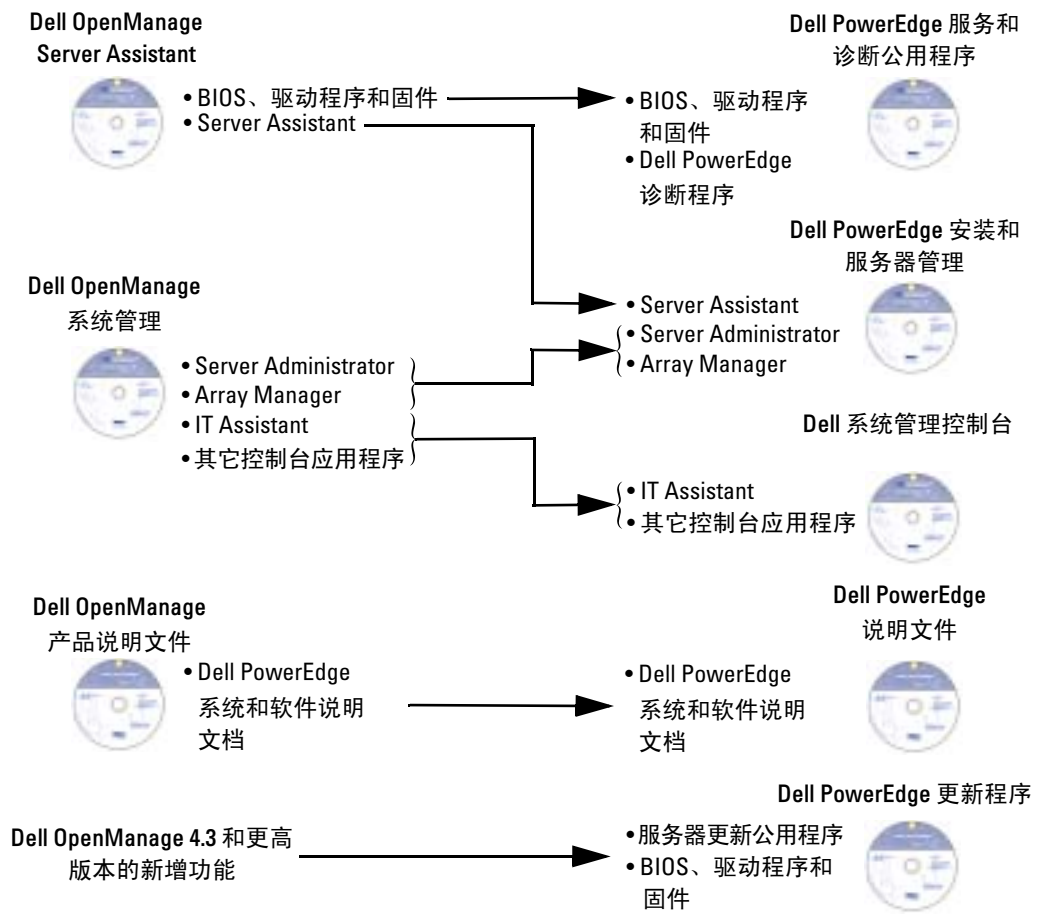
Dell OpenManage Server Assistant

• BIOS、驱动程序和固件
• Server Assistant

Dell PowerEdge 服务和诊断公用程序

• BIOS、驱动程序和固件
• Dell PowerEdge 诊断程序

Dell PowerEdge 安装和服务器管理

Dell OpenManage 系统管理

• Server Assistant
• Server Administrator
• Array Manager

• Server Administrator
• Array Manager
• IT Assistant
• 其它控制台应用程序

Dell 系统管理控制台

• IT Assistant
• 其它控制台应用程序

Dell OpenManage 产品说明文件

• Dell PowerEdge 系统和软件说明文档

Dell PowerEdge 说明文件

• Dell PowerEdge 系统和软件说明文档

Dell PowerEdge 更新程序

Dell OpenManage 4.3 和更高版本的新增功能

• 服务器更新公用程序
• BIOS、驱动程序和固件